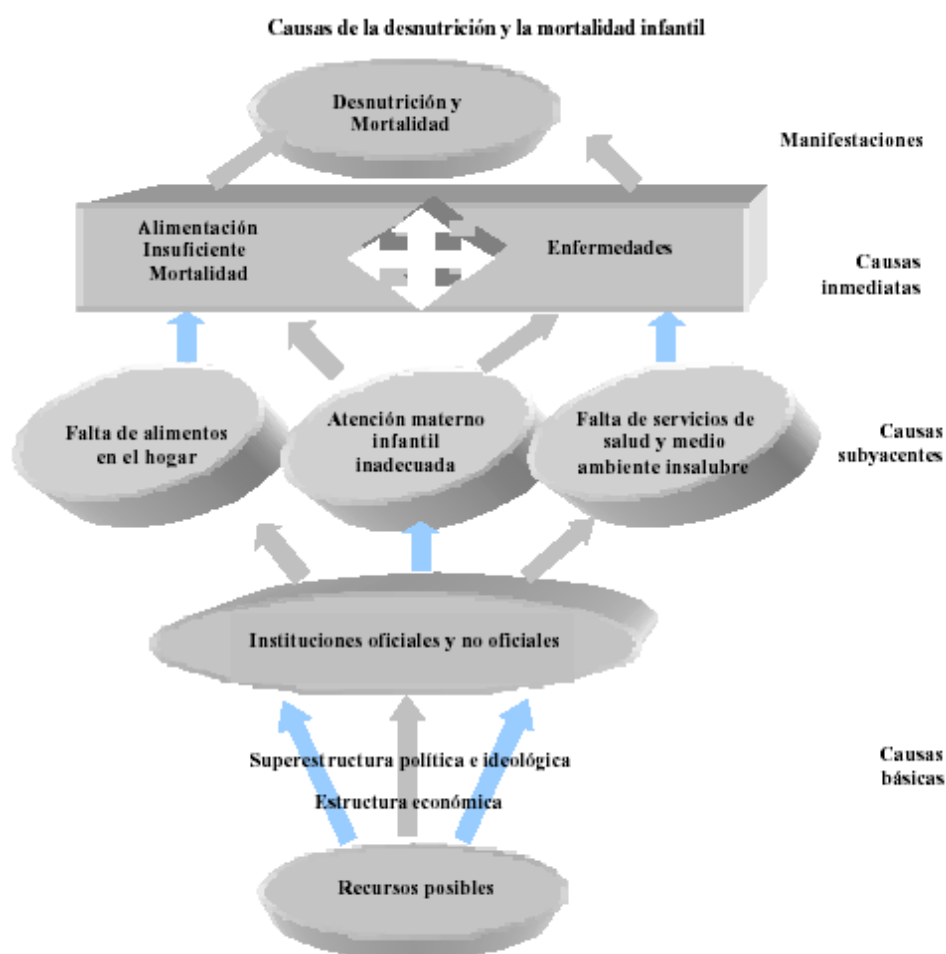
Causas de la desnutrición y la mortalidad infantil

Desnutrición y Mortalidad

Manifestaciones

Alimentación Insuficiente Mortalidad

Enfermedades

Causas inmediatas

Falta de alimentos en el hogar

Atención materno infantil inadecuada

Falta de servicios de salud y medio ambiente insalubre

Causas subyacentes

Instituciones oficiales y no oficiales

Superestructura política e ideológica

Estructura económica

Causas básicas

Recursos posibles